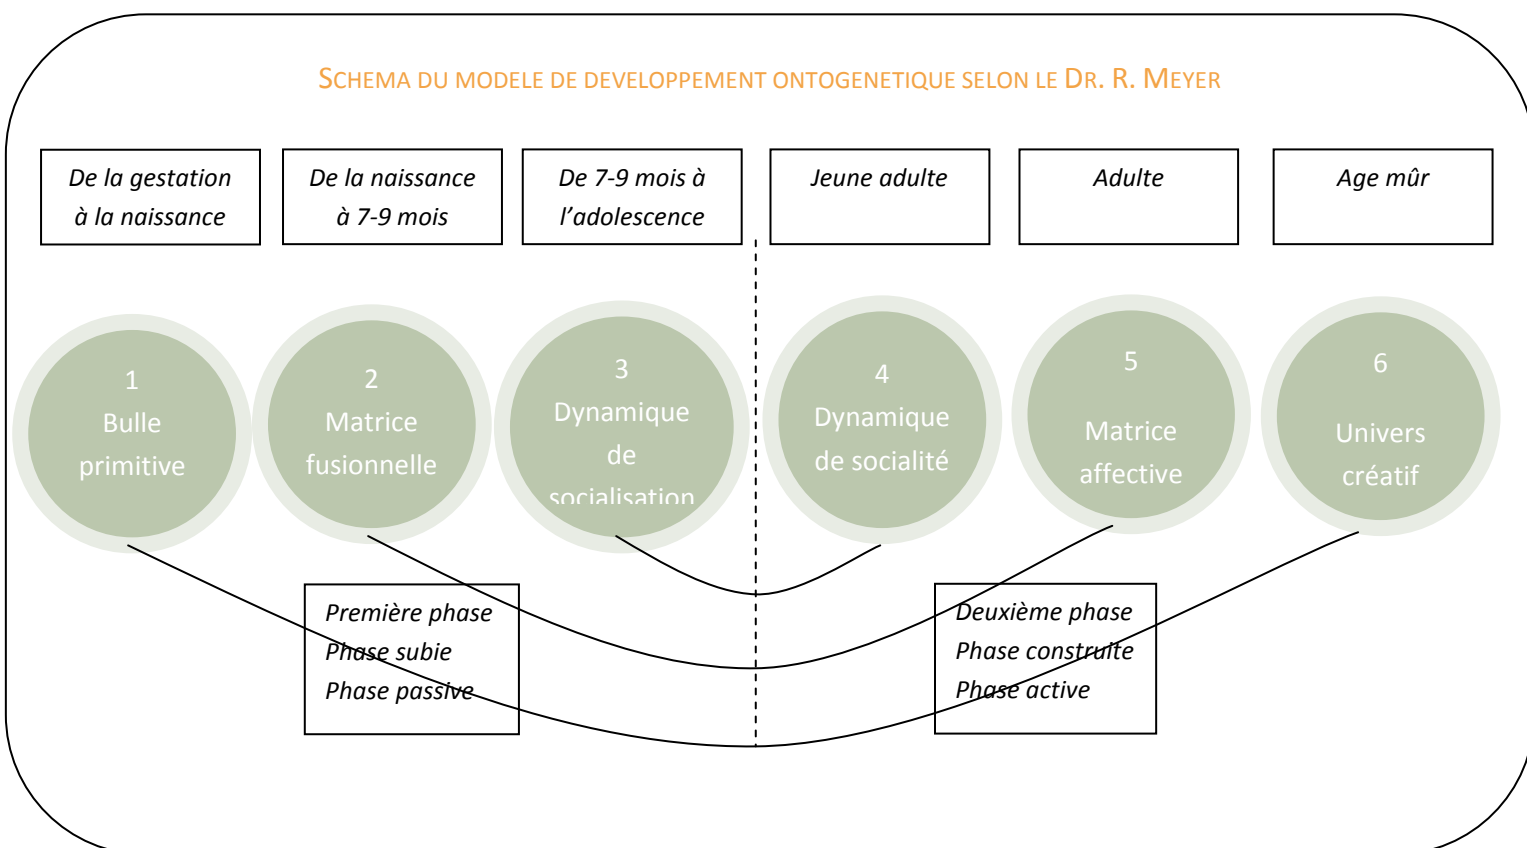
SCHEMA DU MODELE DE DEVELOPPEMENT ONTOGENETIQUE SELON LE DR. R. MEYER

De la gestation à la naissance

De la naissance à 7-9 mois

De 7-9 mois à l'adolescence

Jeune adulte

Adulte

Age mûr

1 Bulle primitive

2 Matrice fusionnelle

3 Dynamique de socialisation

4 Dynamique de socialité

5 Matrice affective

6 Univers créatif

Première phase
Phase subie
Phase passive

Deuxième phase
Phase construite
Phase active